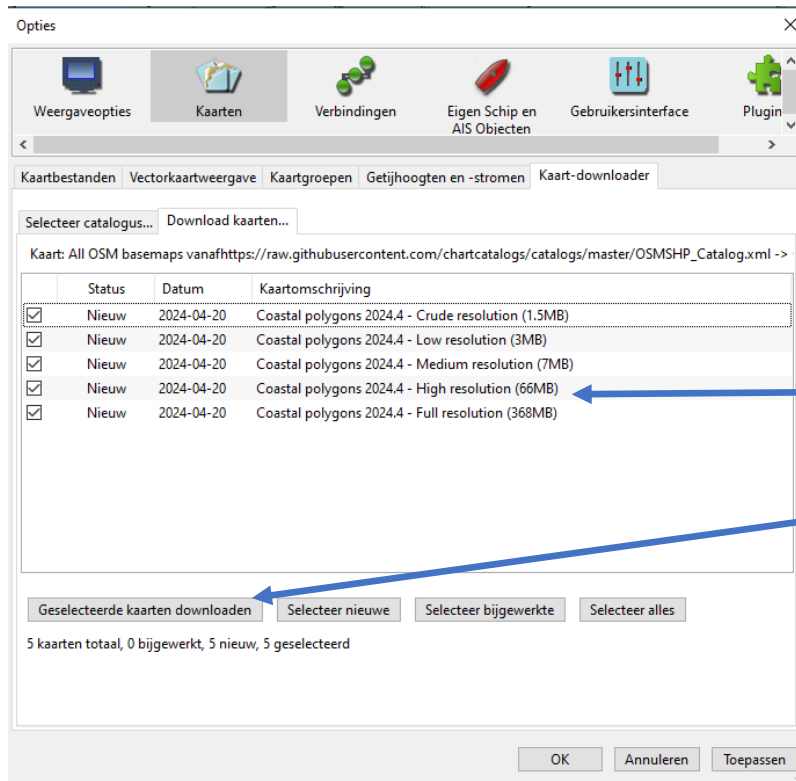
Opties

Weergaveopties
Kaarten
Verbindingen
Eigen Schip en AIS Objecten
Gebruikersinterface
Plugin

Kaartbestanden | Vectorkaartweergave | Kaartgroepen | Getijhoogten en -stromen | Kaart-downloader

Selecteer catalogus... | Download kaarten...

Kaart: All OSM basemaps vanafhttps://raw.githubusercontent.com/chartcatalogs/catalogs/master/OSMSHP_Catalog.xml ->

| | Status | Datum | Kaartomschrijving |
|---|---|---|---|
| ☑ | Nieuw | 2024-04-20 | Coastal polygons 2024.4 - Crude resolution (1.5MB) |
| ☑ | Nieuw | 2024-04-20 | Coastal polygons 2024.4 - Low resolution (3MB) |
| ☑ | Nieuw | 2024-04-20 | Coastal polygons 2024.4 - Medium resolution (7MB) |
| ☑ | Nieuw | 2024-04-20 | Coastal polygons 2024.4 - High resolution (66MB) |
| ☑ | Nieuw | 2024-04-20 | Coastal polygons 2024.4 - Full resolution (368MB) |

Geselecteerde kaarten downloaden | Selecteer nieuwe | Selecteer bijgewerkte | Selecteer alles

5 kaarten totaal, 0 bijgewerkt, 5 nieuw, 5 geselecteerd

OK | Annuleren | Toepassen